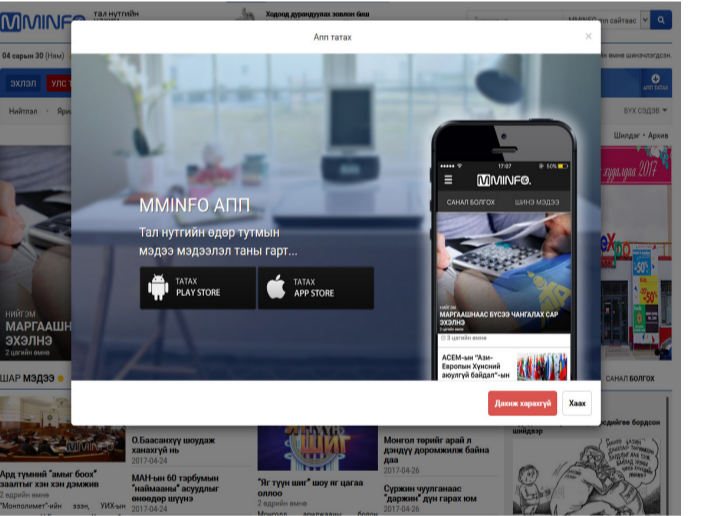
MMINFO тал нутгийн

Ходоод дуранддуулах хэвлэн биш

04 сарын 30 (Ням)

ЭХЛЭЛ

Найтлал

БҮХ СЭДЭВ

Шилдэг · Архив

АПП ТАТАХ

Апп татах

×

MMINFO АПП

Тал нутгийн өдөр тутмын мэдээ мэдээлэл таны гарт...

ТАТАХ PLAY STORE

ТАТАХ APP STORE

17:07

50%

MMINFO.

САНАЛ БОЛГОХ

ШИНЭ МЭДЭЭ

НИЙГЭМ

МАРГААШНААС БУСЭЭ ЧАНГАЛАХ САР ЭХЭЛНЭ

2 цагийн өмнө

АСЕМ-ын "Ази-Европын Хүнсний аюулгүй байдал"-ын

Дахиж харахгүй

Хаах

НИЙГЭМ

МАРГААШ ЭХЭЛНЭ

2 цагийн өмнө

ШАР МЭДЭЭ

САНАЛ БОЛГОХ

О.Баасанхүү шоудаж хаяхгүй нь

2017-04-24

Монгол төрийг арай л дэндүү доромжилж байна даа

2017-04-26

Ард түмний "амьг боох" зээлтэй хэн хэн дэмжив

2 өдрийн өмнө

МАН-ын 60 тэрбумын "наймааны" асуудлыг өнөөдөр шүүнэ

2017-04-24

"Яг түүн шиг" шоу яг цагаа оллоо

2 өдрийн өмнө

Суржин чуулганаас "даржин" дүн гарах юм

2017-04-26

"Монполимет"-ийн

Монгол